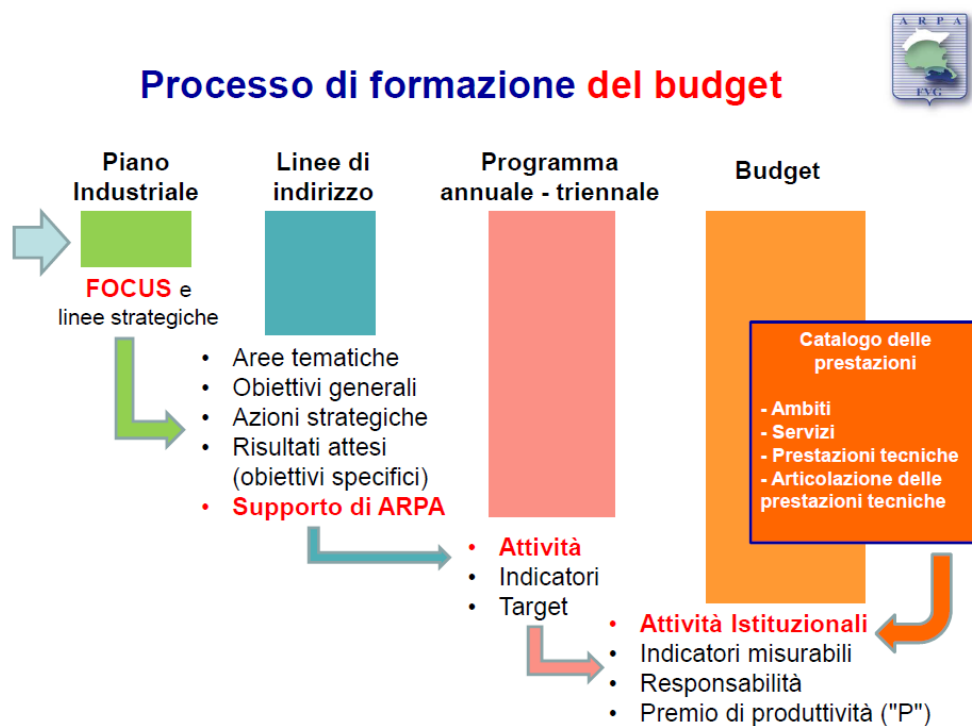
ARPA FVG

Processo di formazione del budget

Piano Industriale

FOCUS e linee strategiche

Linee di indirizzo

- Aree tematiche
- Obiettivi generali
- Azioni strategiche
- Risultati attesi (obiettivi specifici)
- Supporto di ARPA

Programma annuale - triennale

- Attività
- Indicatori
- Target

Budget

Catalogo delle prestazioni

- Ambiti
- Servizi
- Prestazioni tecniche
- Articolazione delle prestazioni tecniche

- Attività Istituzionali
- Indicatori misurabili
- Responsabilità
- Premio di produttività ("P")